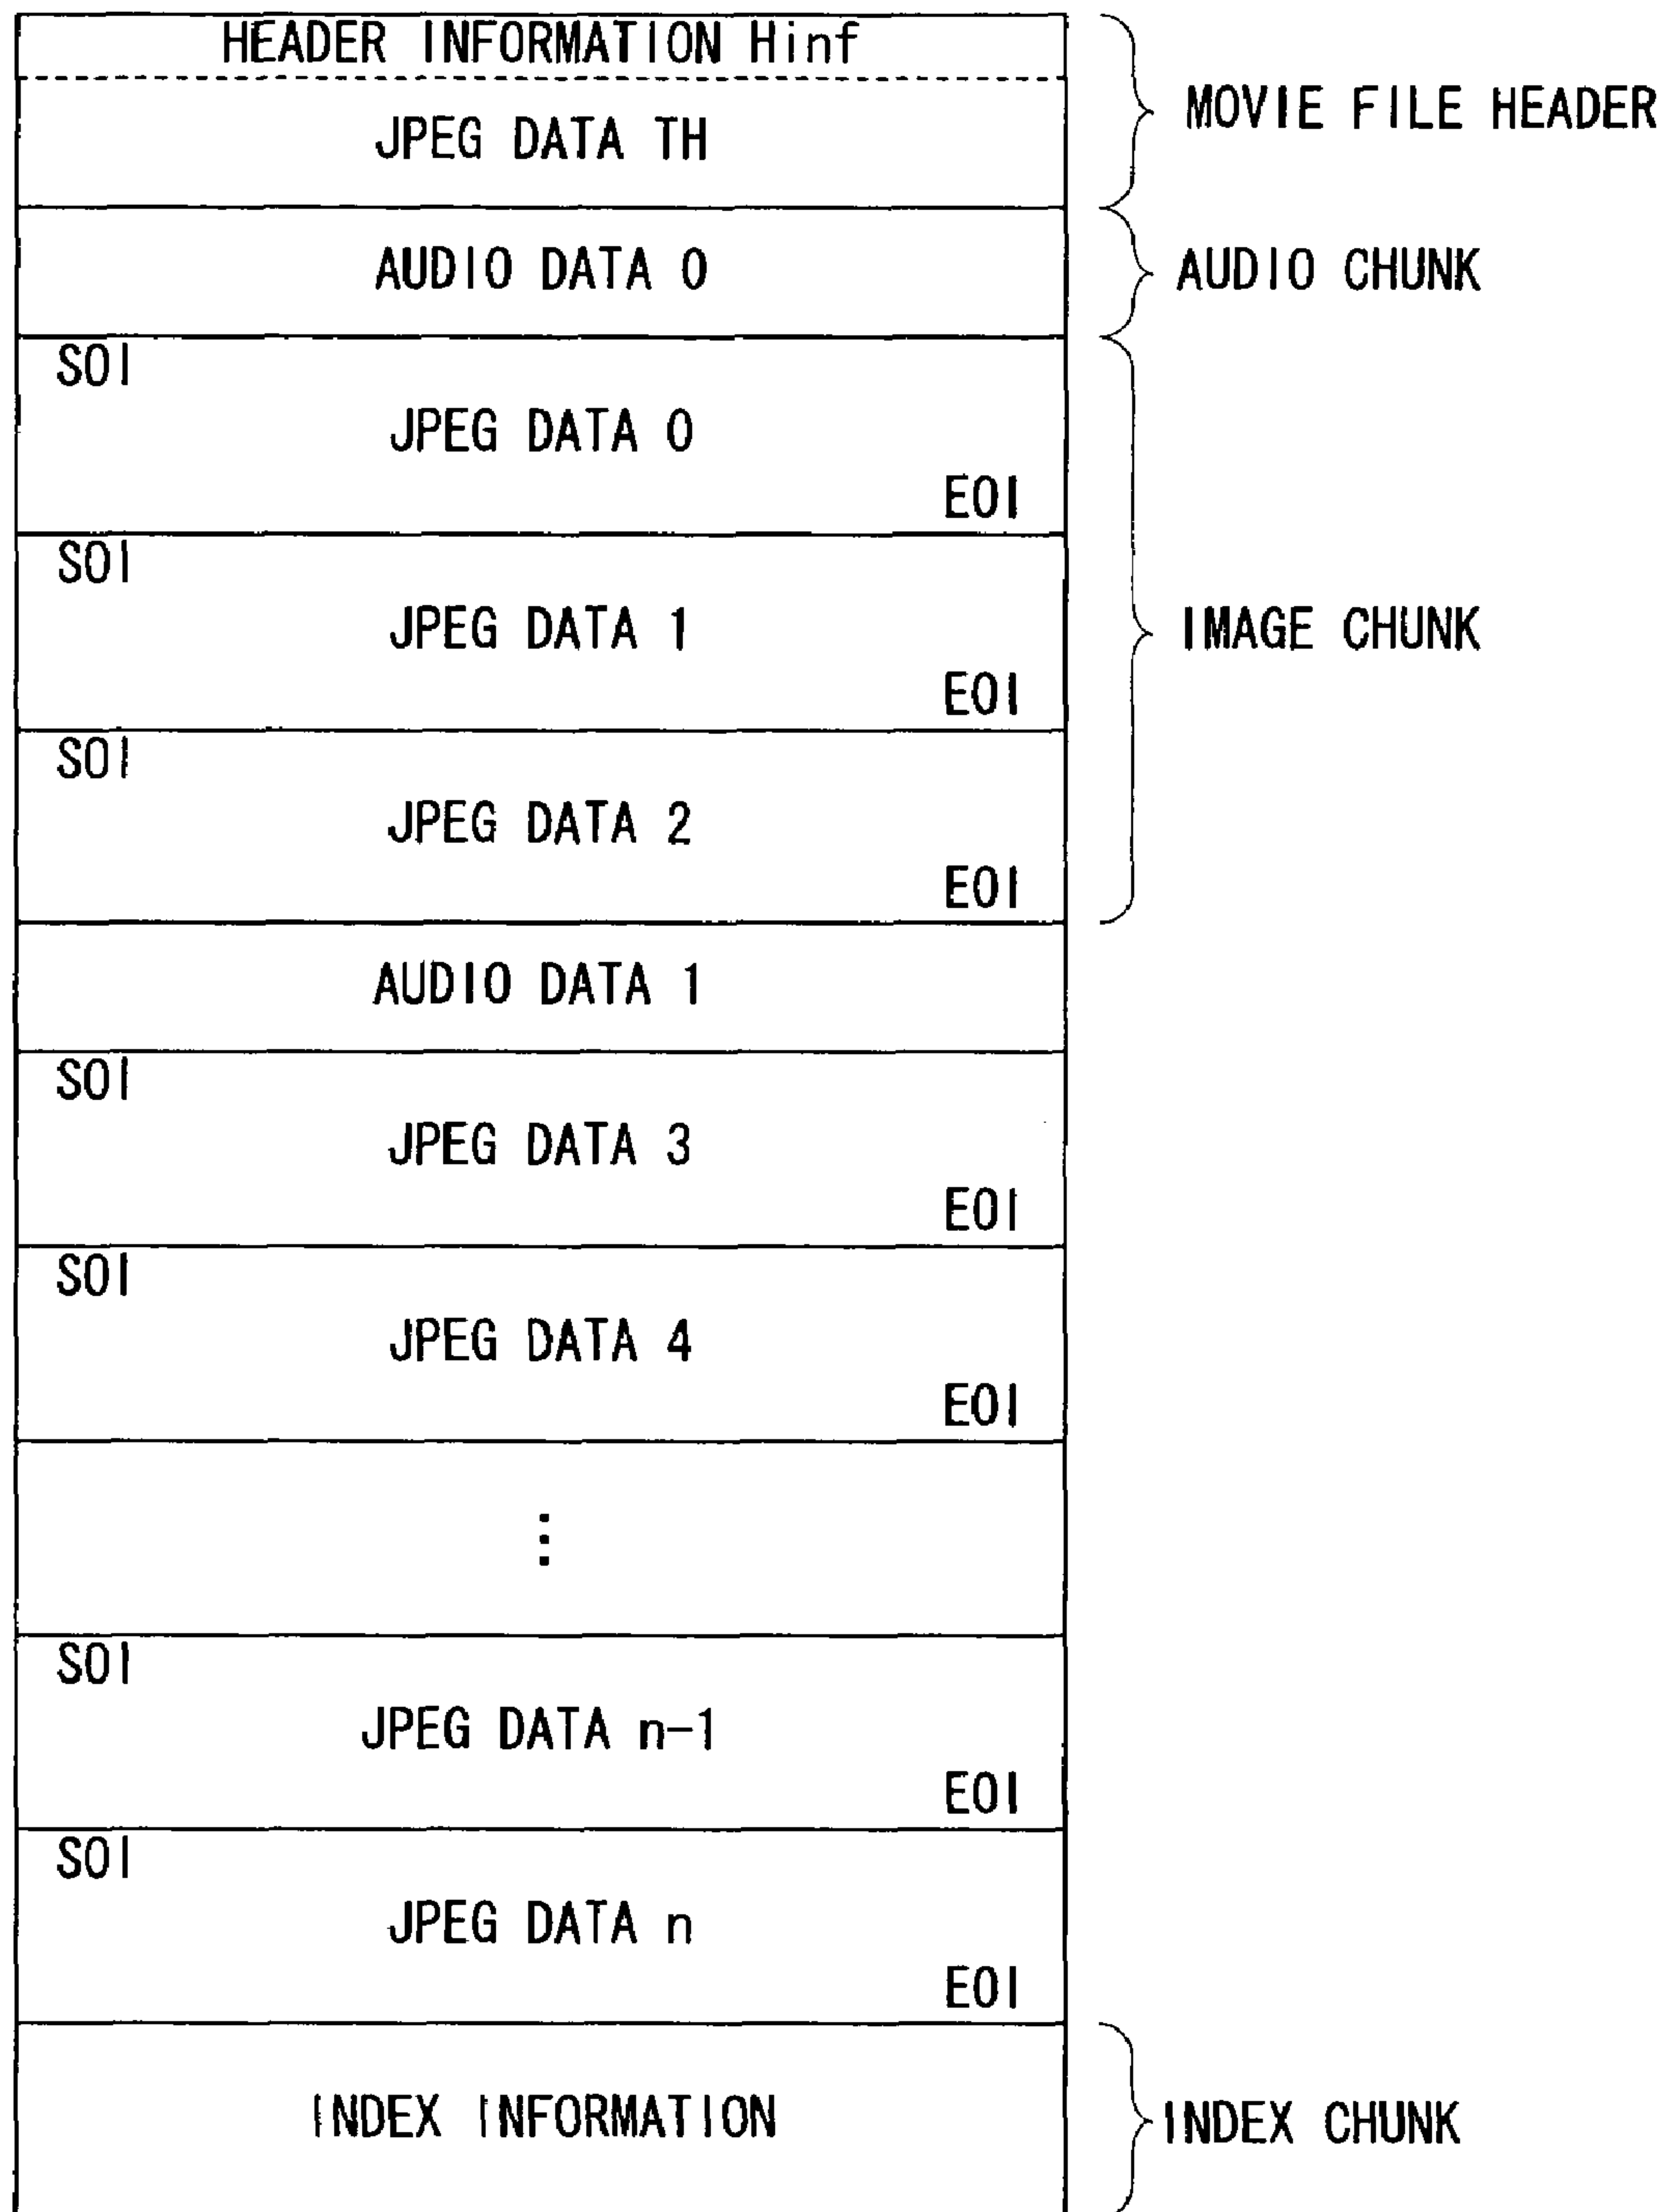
HEADER INFORMATION Hinf

JPEG DATA TH

MOVIE FILE HEADER

AUDIO DATA 0

AUDIO CHUNK

SOI
JPEG DATA 0
EOI

SOI
JPEG DATA 1
EOI

IMAGE CHUNK

SOI
JPEG DATA 2
EOI

AUDIO DATA 1

SOI
JPEG DATA 3
EOI

SOI
JPEG DATA 4
EOI

⋮

SOI
JPEG DATA n-1
EOI

SOI
JPEG DATA n
EOI

INDEX INFORMATION

INDEX CHUNK